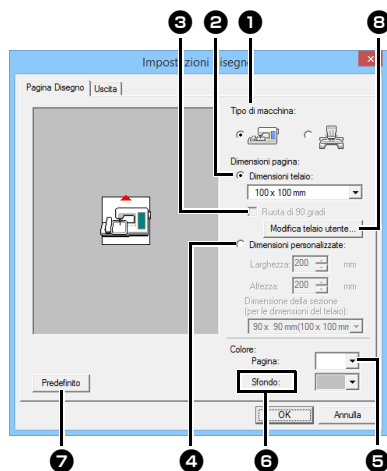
❸ ❷ ❶ ❽

Impostazioni disegno

Pagina Disegno | Uscita

Tipo di macchina:

Dimensioni pagina:

Dimensioni telaio:

100 x 100 mm

Ruota di 90 gradi

Modifica telaio utente...

Dimensioni personalizzate:

Larghezza: 200 mm

Altezza: 200 mm

Dimensione della sezione (per le dimensioni del telaio):

90 x 90 mm(100 x 100 mm

Colore:

Pagina:

Sfondo:

Predefinito

OK

Annulla

❼ ❹ ❻ ❺